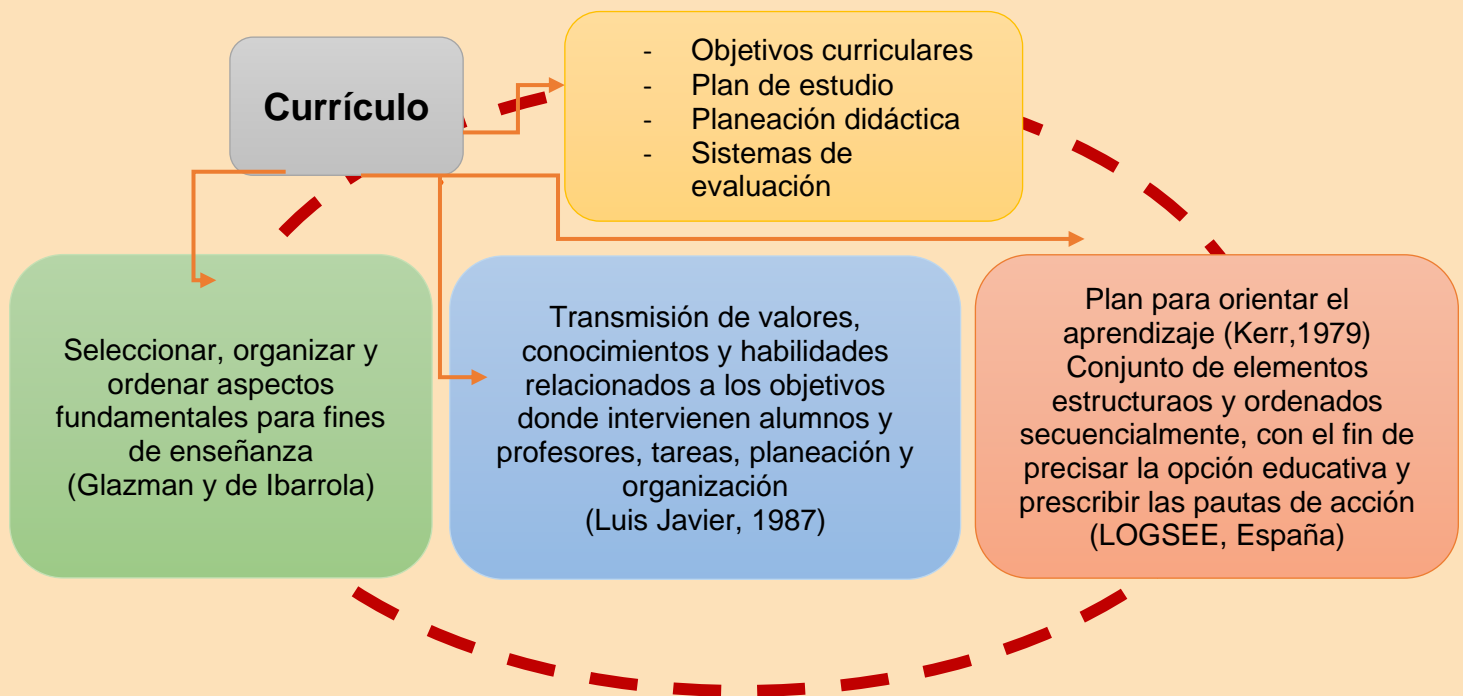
Currículo

- Objetivos curriculares
- Plan de estudio
- Planeación didáctica
- Sistemas de evaluación

Seleccionar, organizar y ordenar aspectos fundamentales para fines de enseñanza (Glazman y de Ibarrola)

Transmisión de valores, conocimientos y habilidades relacionados a los objetivos donde intervienen alumnos y profesores, tareas, planeación y organización (Luis Javier, 1987)

Plan para orientar el aprendizaje (Kerr,1979) Conjunto de elementos estructuraos y ordenados secuencialmente, con el fin de precisar la opción educativa y prescribir las pautas de acción (LOGSEE, España)